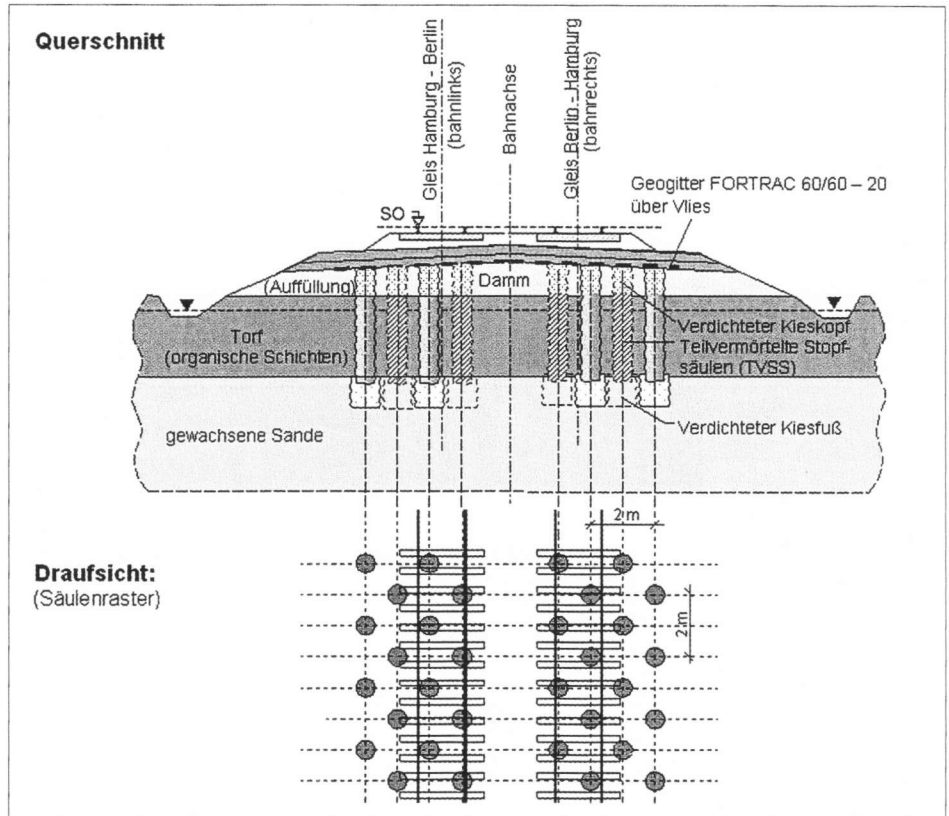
Querschnitt

Gleis Hamburg - Berlin (bahnlinks)

Bahnachse

Gleis Berlin - Hamburg (bahnrechts)

Geogitter FORTRAC 60/60 – 20 über Vlies

SO

(Auffüllung)

Damm

Torf (organische Schichten)

Verdichteter Kieskopf

Teilvermörtelte Stopfsäulen (TVSS)

gewachsene Sande

Verdichteter Kiesfuß

2 m

Draufsicht:
(Säulenraster)

2 m